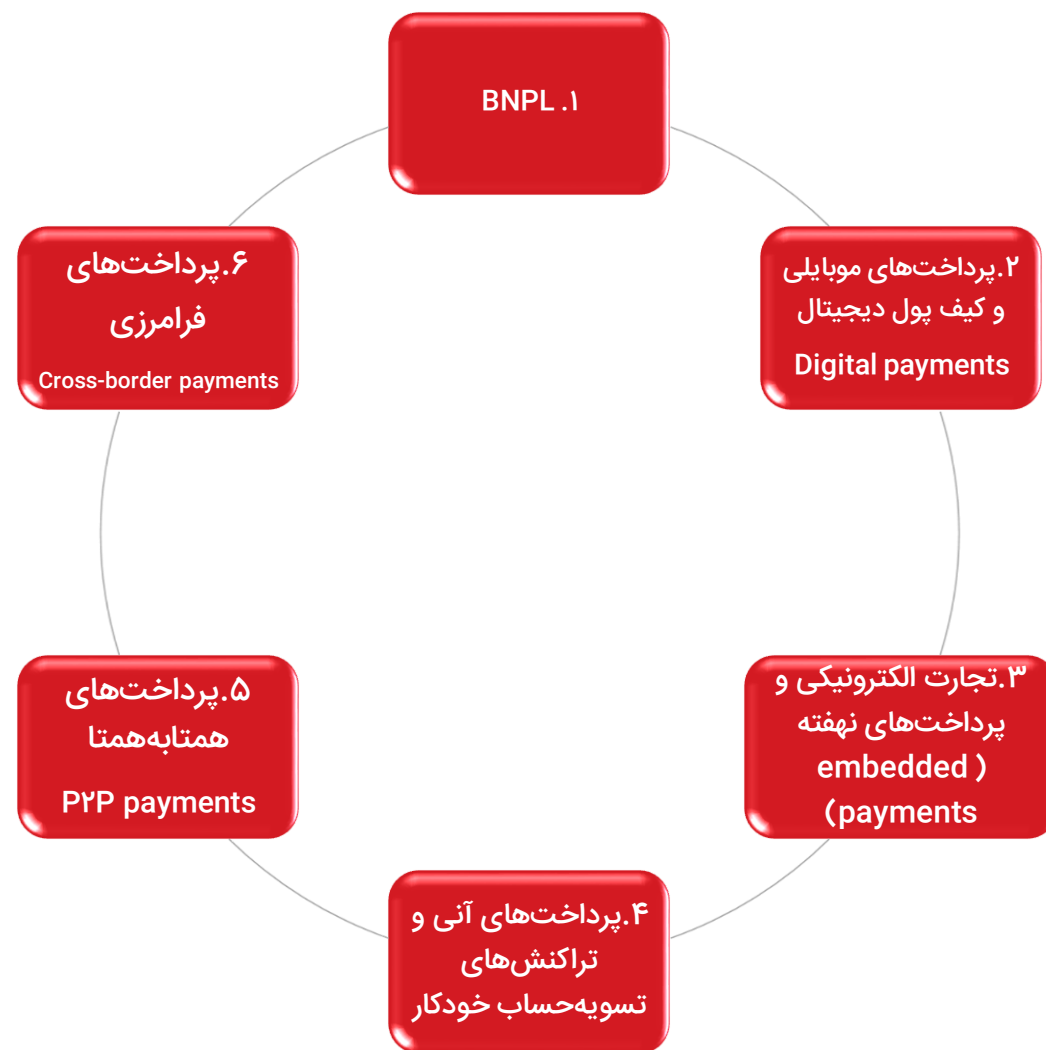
BNPL .۱

۲.پرداخت‌های موبایلی و کیف پول دیجیتال
Digital payments

۳.تجارت الکترونیکی و پرداخت‌های نهفته ( embedded payments)

۴.پرداخت‌های آنی و تراکنش‌های تسویه‌حساب خودکار

۵.پرداخت‌های همتابه‌همتا
P۲P payments

۶.پرداخت‌های فرامرزی
Cross-border payments